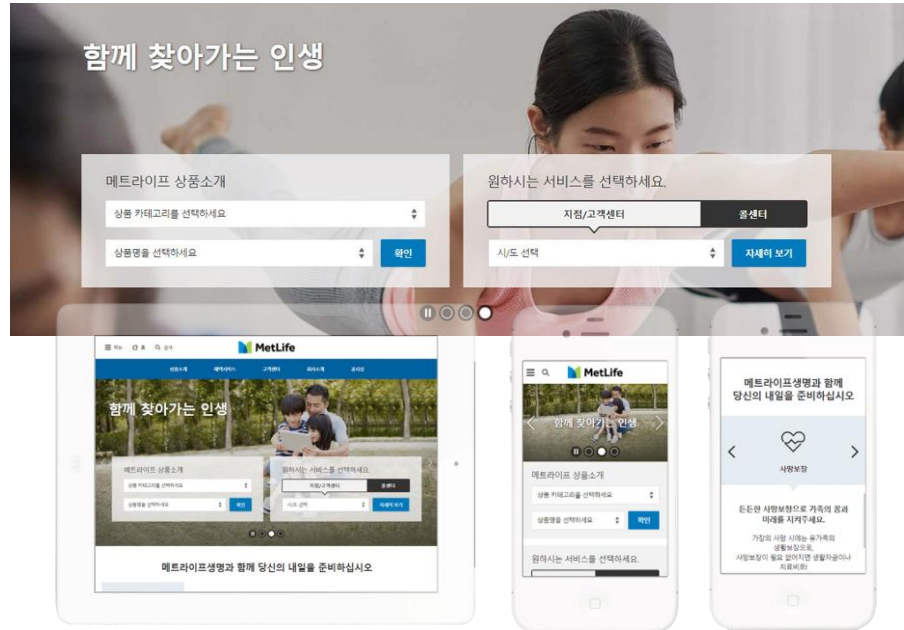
함께 찾아가는 인생

메트라이프 상품소개

상품 카테고리를 선택하세요

상품명을 선택하세요

확인

원하시는 서비스를 선택하세요.

지점/고객센터

콜센터

시/도 선택

자세히 보기

MetLife

상품소개 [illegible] 고객센터 회사소개 공시실

함께 찾아가는 인생

메트라이프 상품소개

상품 카테고리를 선택하세요

상품명을 선택하세요

확인

원하시는 서비스를 선택하세요

지점/고객센터

콜센터

시/도 선택

자세히 보기

메트라이프생명과 함께 당신의 내일을 준비하십시오

MetLife

함께 찾아가는 인생

메트라이프 상품소개

상품 카테고리를 선택하세요

상품명을 선택하세요

확인

원하시는 서비스를 선택하세요.

메트라이프생명과 함께 당신의 내일을 준비하십시오

사망보장

든든한 사망보장으로 가족의 꿈과 미래를 지켜주세요.

가장의 사망 시에는 유가족의 생활보장으로, 사망보장이 필요 없어지면 생활자금이나 치료비로 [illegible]